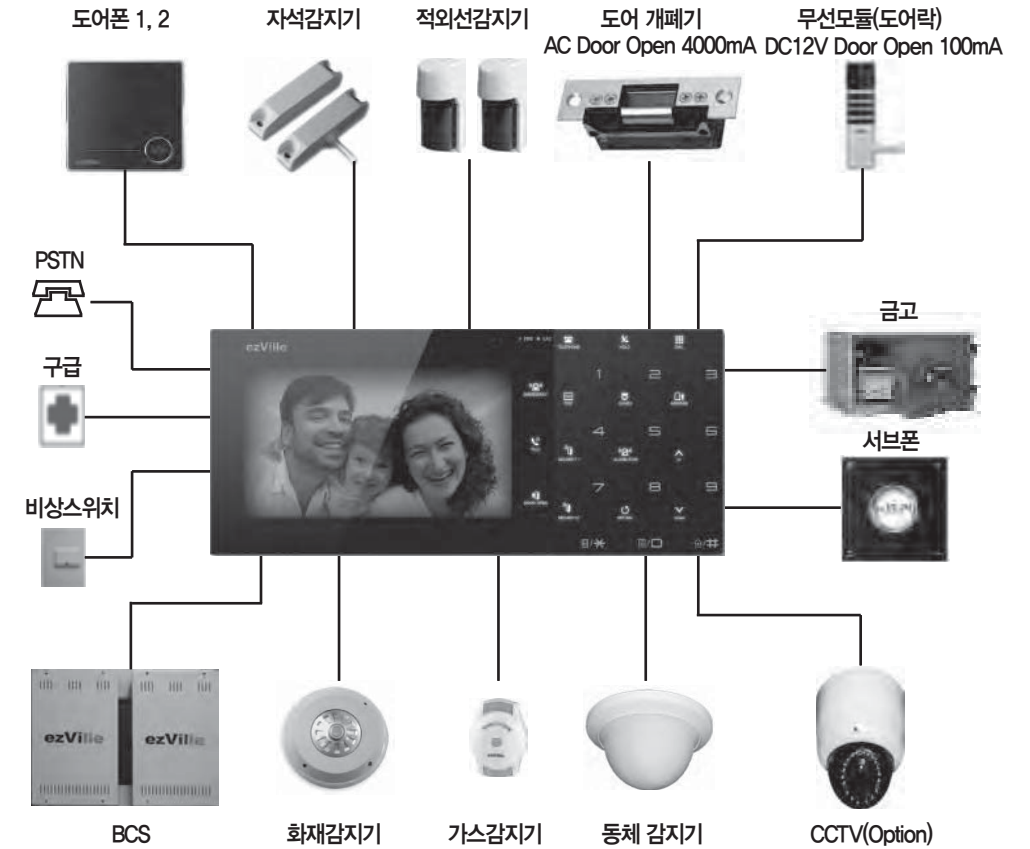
도어폰 1, 2

자석감지기

적외선감지기

도어 개폐기
AC Door Open 4000mA

무선모듈(도어락)
DC12V Door Open 100mA

PSTN

구급

비상스위치

ezVille

1 2 3
4 5 6
7 8 9

금고

서브폰

ezVille

ezVille

BCS

화재감지기

가스감지기

동체 감지기

CCTV(Option)